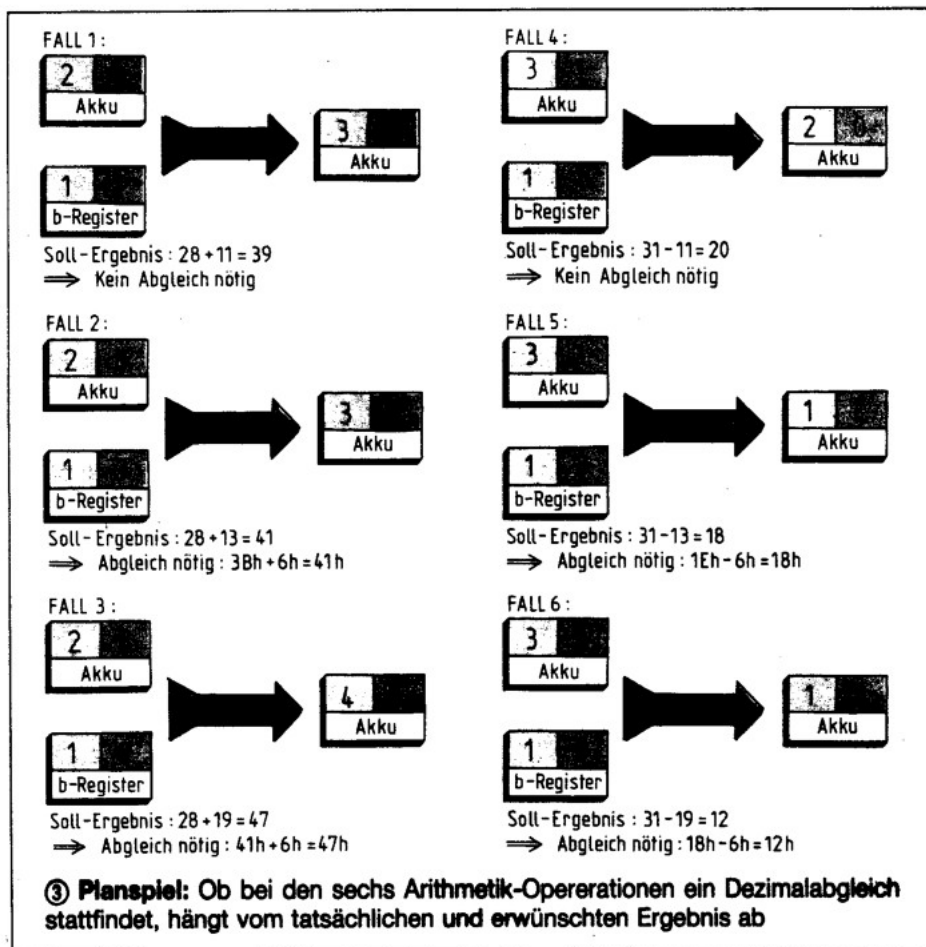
FALL 1:

2
Akku

1
b-Register

3
Akku

Soll-Ergebnis : 28 + 11 = 39
$\Longrightarrow$ Kein Abgleich nötig

FALL 2:

2
Akku

1
b-Register

3
Akku

Soll-Ergebnis : 28 + 13 = 41
$\Longrightarrow$ Abgleich nötig : 3Bh + 6h = 41h

FALL 3:

2
Akku

1
b-Register

4
Akku

Soll-Ergebnis : 28 + 19 = 47
$\Longrightarrow$ Abgleich nötig : 41h + 6h = 47h

FALL 4:

3
Akku

1
b-Register

2
Akku

Soll-Ergebnis : 31 - 11 = 20
$\Longrightarrow$ Kein Abgleich nötig

FALL 5:

3
Akku

1
b-Register

1
Akku

Soll-Ergebnis : 31 - 13 = 18
$\Longrightarrow$ Abgleich nötig : 1Eh - 6h = 18h

FALL 6:

3
Akku

1
b-Register

1
Akku

Soll-Ergebnis : 31 - 19 = 12
$\Longrightarrow$ Abgleich nötig : 18h - 6h = 12h

③ Planspiel: Ob bei den sechs Arithmetik-Opererationen ein Dezimalabgleich stattfindet, hängt vom tatsächlichen und erwünschten Ergebnis ab